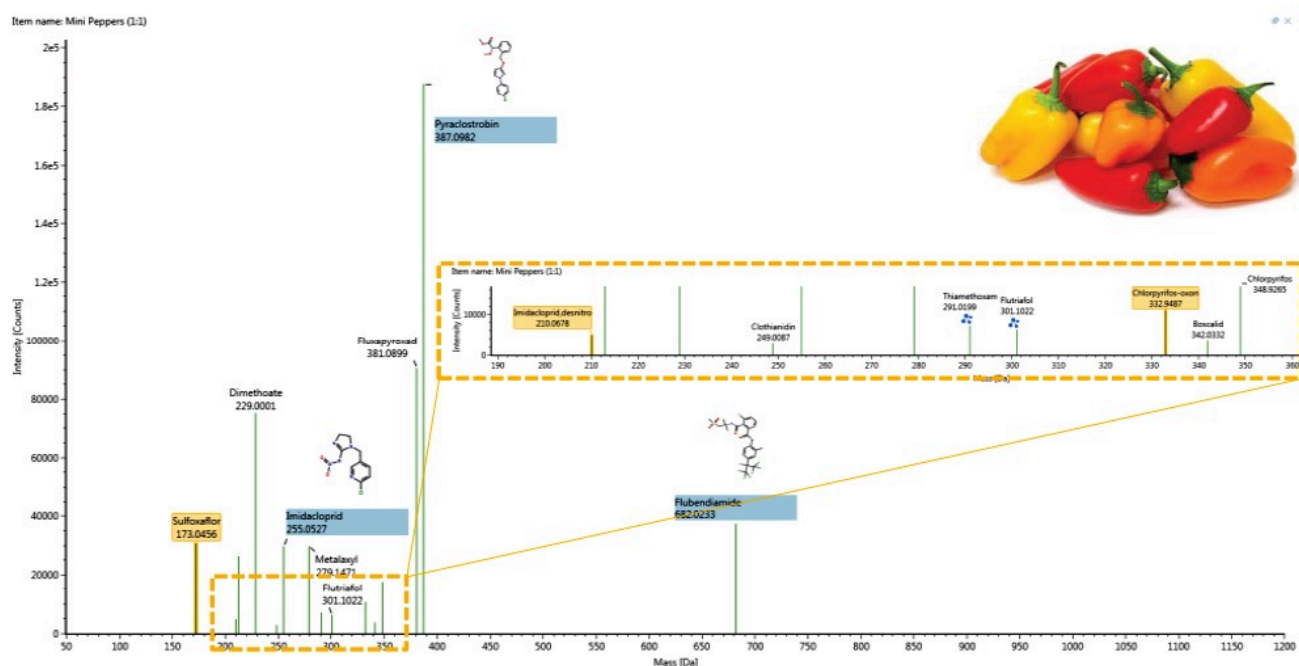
Item name: Mini Peppers (1:1)

2e5
1.8e5
1.6e5
1.4e5
1.2e5
100000
80000
60000
40000
20000
0

Intensity [Counts]

Pyraclostrobin
387.0982

Fluxapyroxad
381.0899

Dimethoate
229.0001

Imidacloprid
255.0527

Sulfoxaflor
173.0456

Metalaxyl
279.1471

Flutriafol
301.1022

Flubendiamide
682.0233

Item name: Mini Peppers (1:1)

Intensity [Counts]
10000
0

Imidacloprid,desnitro
210.0678

Clothianidin
249.0087

Thiamethoxam
291.0199

Flutriafol
301.1022

Chlorpyrifos-oxon
332.9487

Boscalid
342.0332

Chlorpyrifos
348.9265

190 200 210 220 230 240 250 260 270 280 290 300 310 320 330 340 350 360

Mass [Da]

50 100 150 200 250 300 350 400 450 500 550 600 650 700 750 800 850 900 950 1000 1050 1100 1150 1200

Mass [Da]